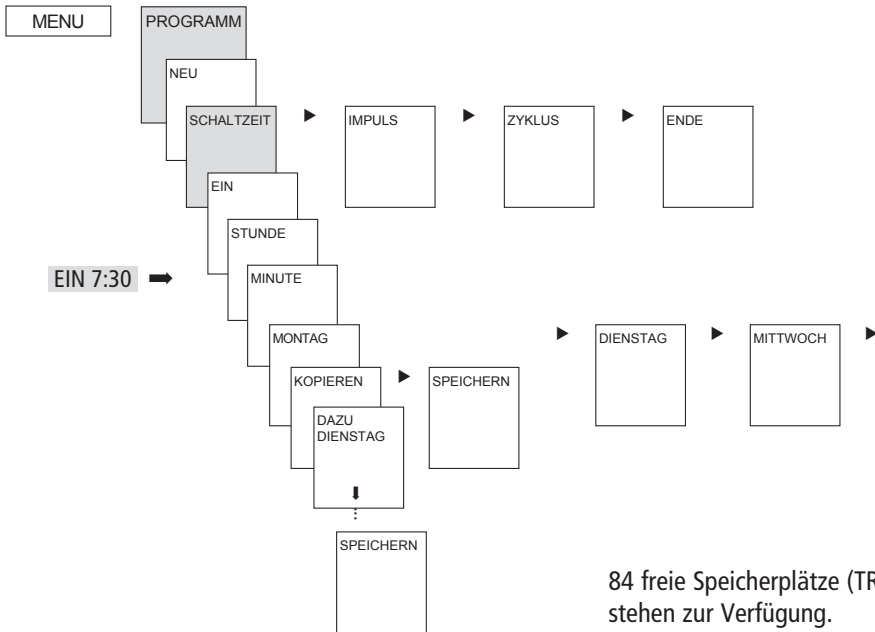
MENU

PROGRAMM

NEU

SCHALTZEIT

IMPULS

ZYKLUS

ENDE

EIN

STUNDE

EIN 7:30

MINUTE

MONTAG

DIENSTAG

MITTWOCH

KOPIEREN

SPEICHERN

DAZU DIENSTAG

SPEICHERN

84 freie Speicherplätze (TR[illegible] stehen zur Verfügung.